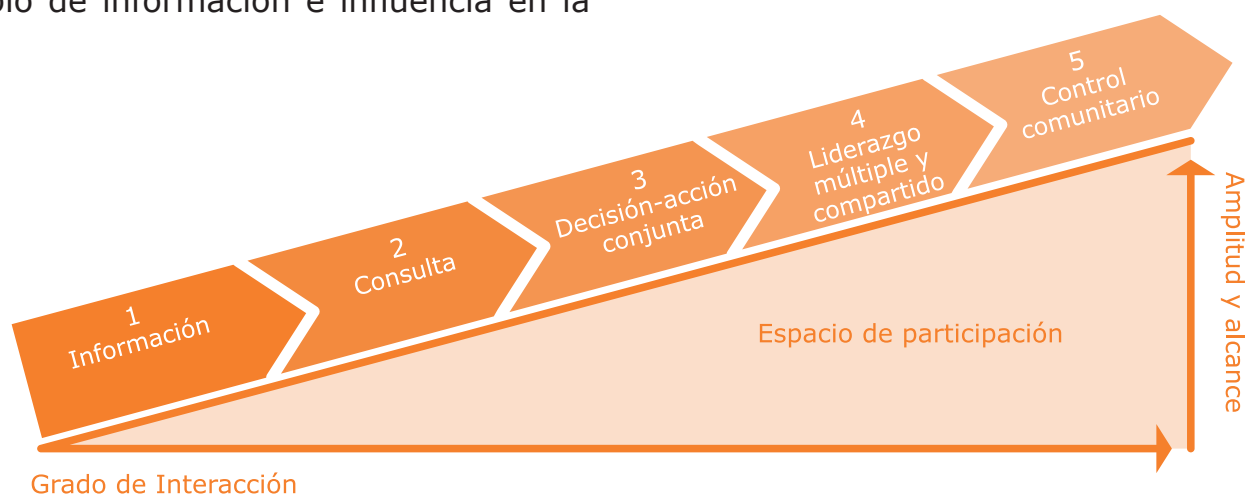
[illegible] de información e influencia en la

1
Información

2
Consulta

3
Decisión-acción conjunta

4
Liderazgo múltiple y compartido

5
Control comunitario

Espacio de participación

Amplitud y alcance

Grado de Interacción